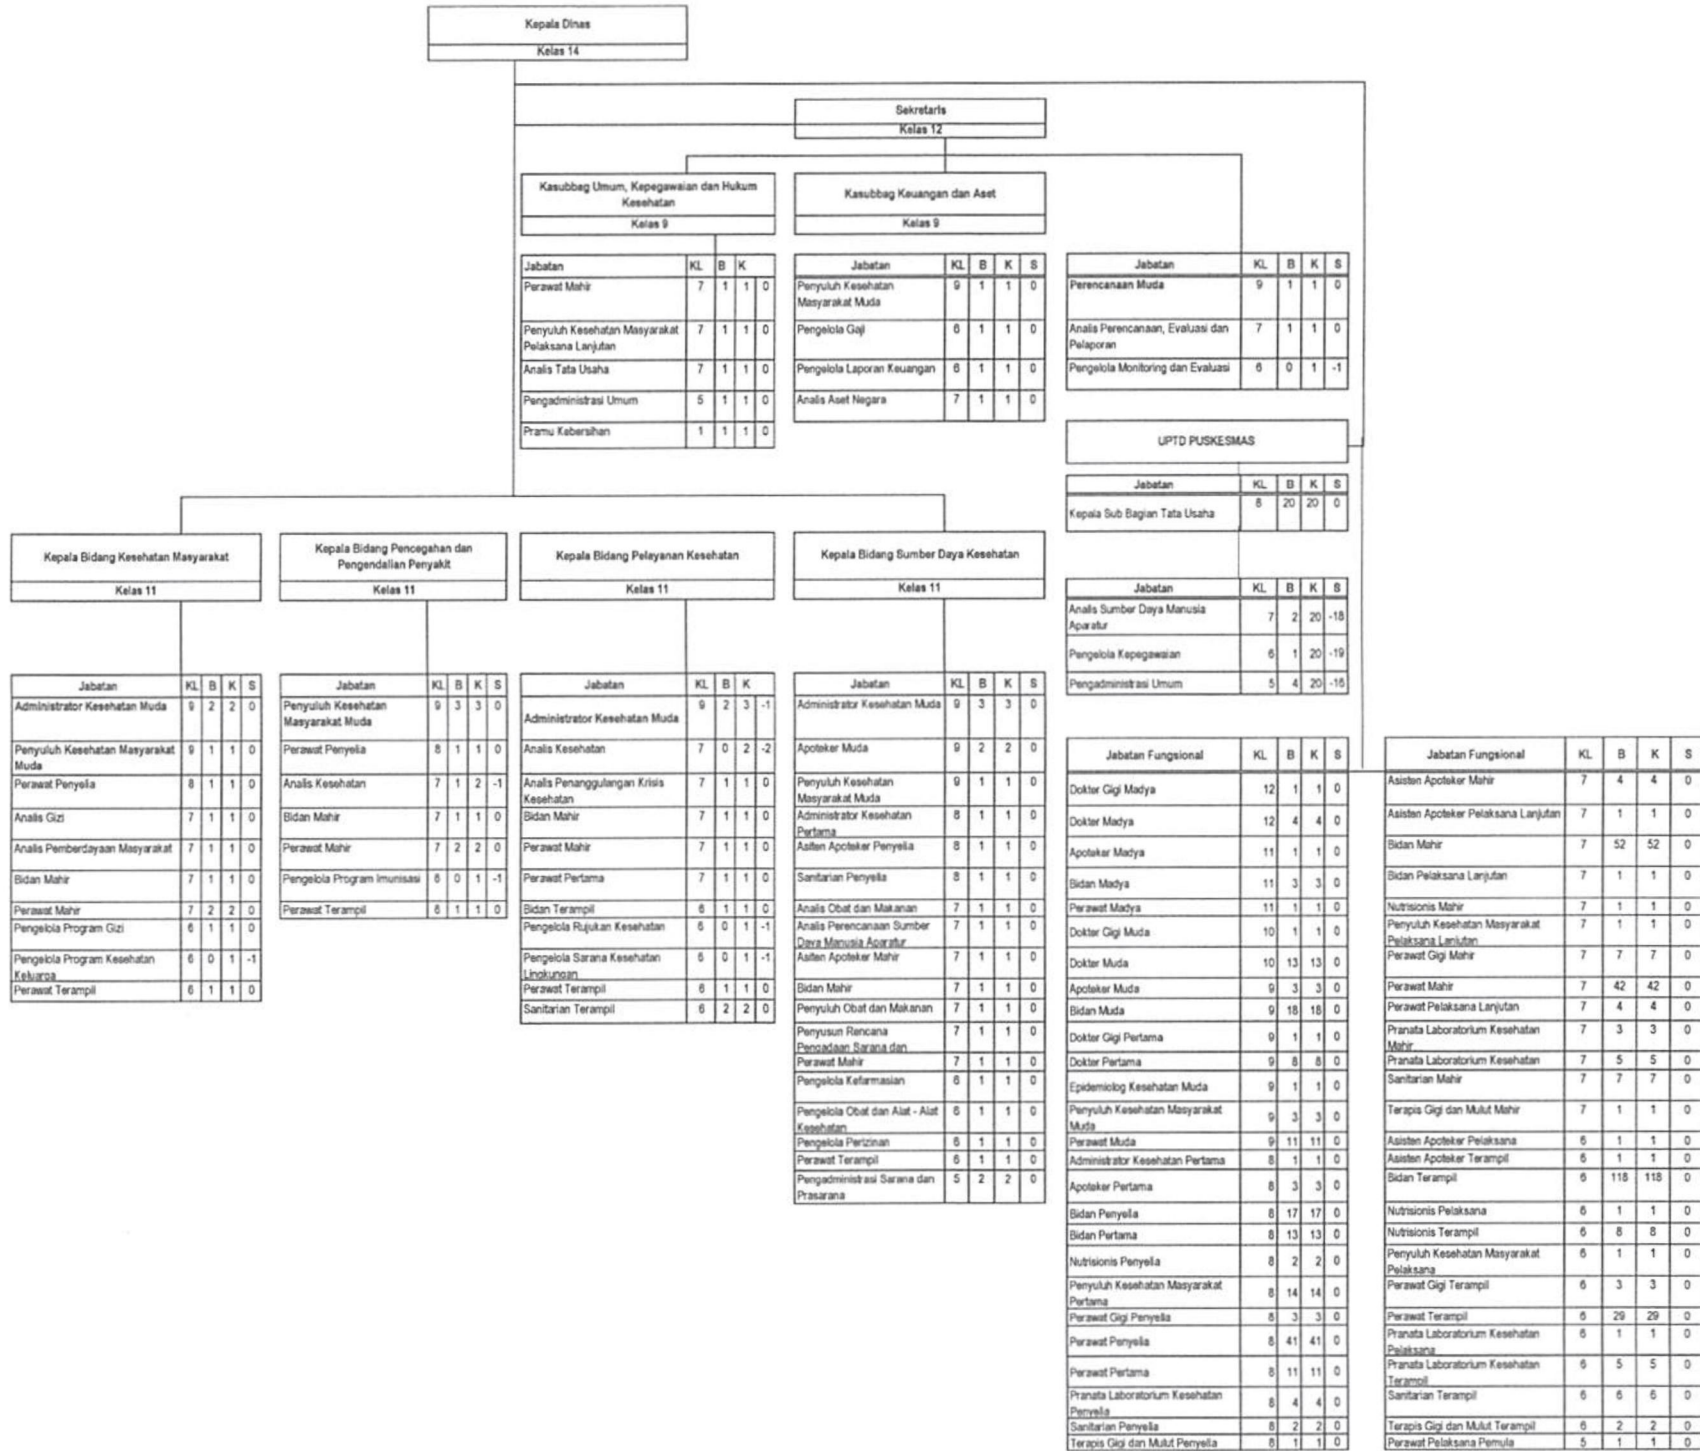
Kepala Dinas

Kelas 14

Sekretaris

Kelas 12

Kasubbag Umum, Kepegawaian dan Hukum Kesehatan

Kelas 9

| Jabatan | KL | B | K | |
|---|---|---|---|---|
| Perawat Mahir | 7 | 1 | 1 | 0 |
| Penyuluh Kesehatan Masyarakat Pelaksana Lanjutan | 7 | 1 | 1 | 0 |
| Analis Tata Usaha | 7 | 1 | 1 | 0 |
| Pengadministrasi Umum | 5 | 1 | 1 | 0 |
| Pramu Kebersihan | 1 | 1 | 1 | 0 |

Kasubbag Keuangan dan Aset

Kelas 9

| Jabatan | KL | B | K | S |
|---|---|---|---|---|
| Penyuluh Kesehatan Masyarakat Muda | 9 | 1 | 1 | 0 |
| Pengelola Gaji | 6 | 1 | 1 | 0 |
| Pengelola Laporan Keuangan | 6 | 1 | 1 | 0 |
| Analis Aset Negara | 7 | 1 | 1 | 0 |

| Jabatan | KL | B | K | S |
|---|---|---|---|---|
| Perencanaan Muda | 9 | 1 | 1 | 0 |
| Analis Perencanaan, Evaluasi dan Pelaporan | 7 | 1 | 1 | 0 |
| Pengelola Monitoring dan Evaluasi | 6 | 0 | 1 | -1 |

UPTD PUSKESMAS

| Jabatan | KL | B | K | S |
|---|---|---|---|---|
| Kepala Sub Bagian Tata Usaha | 8 | 20 | 20 | 0 |

| Jabatan | KL | B | K | S |
|---|---|---|---|---|
| Analis Sumber Daya Manusia Aparatur | 7 | 2 | 20 | -18 |
| Pengelola Kepegawaian | 6 | 1 | 20 | -19 |
| Pengadministrasi Umum | 5 | 4 | 20 | -16 |

Kepala Bidang Kesehatan Masyarakat

Kelas 11

| Jabatan | KL | B | K | S |
|---|---|---|---|---|
| Administrator Kesehatan Muda | 9 | 2 | 2 | 0 |
| Penyuluh Kesehatan Masyarakat Muda | 9 | 1 | 1 | 0 |
| Perawat Penyelia | 8 | 1 | 1 | 0 |
| Analis Gizi | 7 | 1 | 1 | 0 |
| Analis Pemberdayaan Masyarakat | 7 | 1 | 1 | 0 |
| Bidan Mahir | 7 | 1 | 1 | 0 |
| Perawat Mahir | 7 | 2 | 2 | 0 |
| Pengelola Program Gizi | 6 | 1 | 1 | 0 |
| Pengelola Program Kesehatan Keluarga | 6 | 0 | 1 | -1 |
| Perawat Terampil | 6 | 1 | 1 | 0 |

Kepala Bidang Pencegahan dan Pengendalian Penyakit

Kelas 11

| Jabatan | KL | B | K | S |
|---|---|---|---|---|
| Penyuluh Kesehatan Masyarakat Muda | 9 | 3 | 3 | 0 |
| Perawat Penyelia | 8 | 1 | 1 | 0 |
| Analis Kesehatan | 7 | 1 | 2 | -1 |
| Bidan Mahir | 7 | 1 | 1 | 0 |
| Perawat Mahir | 7 | 2 | 2 | 0 |
| Pengelola Program Imunisasi | 6 | 0 | 1 | -1 |
| Perawat Terampil | 6 | 1 | 1 | 0 |

Kepala Bidang Pelayanan Kesehatan

Kelas 11

| Jabatan | KL | B | K | |
|---|---|---|---|---|
| Administrator Kesehatan Muda | 9 | 2 | 3 | -1 |
| Analis Kesehatan | 7 | 0 | 2 | -2 |
| Analis Penanggulangan Krisis Kesehatan | 7 | 1 | 1 | 0 |
| Bidan Mahir | 7 | 1 | 1 | 0 |
| Perawat Mahir | 7 | 1 | 1 | 0 |
| Perawat Pertama | 7 | 1 | 1 | 0 |
| Bidan Terampil | 6 | 1 | 1 | 0 |
| Pengelola Rujukan Kesehatan | 6 | 0 | 1 | -1 |
| Pengelola Sarana Kesehatan Lingkungan | 6 | 0 | 1 | -1 |
| Perawat Terampil | 6 | 1 | 1 | 0 |
| Sanitarian Terampil | 6 | 2 | 2 | 0 |

Kepala Bidang Sumber Daya Kesehatan

Kelas 11

| Jabatan | KL | B | K | S |
|---|---|---|---|---|
| Administrator Kesehatan Muda | 9 | 3 | 3 | 0 |
| Apoteker Muda | 9 | 2 | 2 | 0 |
| Penyuluh Kesehatan Masyarakat Muda | 9 | 1 | 1 | 0 |
| Administrator Kesehatan Pertama | 8 | 1 | 1 | 0 |
| Asiten Apoteker Penyelia | 8 | 1 | 1 | 0 |
| Sanitarian Penyelia | 8 | 1 | 1 | 0 |
| Analis Obat dan Makanan | 7 | 1 | 1 | 0 |
| Analis Perencanaan Sumber Daya Manusia Aparatur | 7 | 1 | 1 | 0 |
| Asiten Apoteker Mahir | 7 | 1 | 1 | 0 |
| Bidan Mahir | 7 | 1 | 1 | 0 |
| Penyuluh Obat dan Makanan | 7 | 1 | 1 | 0 |
| Penyusun Rencana Pengadaan Sarana dan | 7 | 1 | 1 | 0 |
| Perawat Mahir | 7 | 1 | 1 | 0 |
| Pengelola Kefarmasian | 6 | 1 | 1 | 0 |
| Pengelola Obat dan Alat - Alat Kesehatan | 6 | 1 | 1 | 0 |
| Pengelola Perizinan | 6 | 1 | 1 | 0 |
| Perawat Terampil | 6 | 1 | 1 | 0 |
| Pengadministrasi Sarana dan Prasarana | 5 | 2 | 2 | 0 |

| Jabatan Fungsional | KL | B | K | S |
|---|---|---|---|---|
| Dokter Gigi Madya | 12 | 1 | 1 | 0 |
| Dokter Madya | 12 | 4 | 4 | 0 |
| Apoteker Madya | 11 | 1 | 1 | 0 |
| Bidan Madya | 11 | 3 | 3 | 0 |
| Perawat Madya | 11 | 1 | 1 | 0 |
| Dokter Gigi Muda | 10 | 1 | 1 | 0 |
| Dokter Muda | 10 | 13 | 13 | 0 |
| Apoteker Muda | 9 | 3 | 3 | 0 |
| Bidan Muda | 9 | 18 | 18 | 0 |
| Dokter Gigi Pertama | 9 | 1 | 1 | 0 |
| Dokter Pertama | 9 | 8 | 8 | 0 |
| Epidemiolog Kesehatan Muda | 9 | 1 | 1 | 0 |
| Penyuluh Kesehatan Masyarakat Muda | 9 | 3 | 3 | 0 |
| Perawat Muda | 9 | 11 | 11 | 0 |
| Administrator Kesehatan Pertama | 8 | 1 | 1 | 0 |
| Apoteker Pertama | 8 | 3 | 3 | 0 |
| Bidan Penyelia | 8 | 17 | 17 | 0 |
| Bidan Pertama | 8 | 13 | 13 | 0 |
| Nutrisionis Penyelia | 8 | 2 | 2 | 0 |
| Penyuluh Kesehatan Masyarakat Pertama | 8 | 14 | 14 | 0 |
| Perawat Gigi Penyelia | 8 | 3 | 3 | 0 |
| Perawat Penyelia | 8 | 41 | 41 | 0 |
| Perawat Pertama | 8 | 11 | 11 | 0 |
| Pranata Laboratorium Kesehatan Penyelia | 8 | 4 | 4 | 0 |
| Sanitarian Penyelia | 8 | 2 | 2 | 0 |
| Terapis Gigi dan Mulut Penyelia | 8 | 1 | 1 | 0 |

| Jabatan Fungsional | KL | B | K | S |
|---|---|---|---|---|
| Asisten Apoteker Mahir | 7 | 4 | 4 | 0 |
| Asisten Apoteker Pelaksana Lanjutan | 7 | 1 | 1 | 0 |
| Bidan Mahir | 7 | 52 | 52 | 0 |
| Bidan Pelaksana Lanjutan | 7 | 1 | 1 | 0 |
| Nutrisionis Mahir | 7 | 1 | 1 | 0 |
| Penyuluh Kesehatan Masyarakat Pelaksana Lanjutan | 7 | 1 | 1 | 0 |
| Perawat Gigi Mahir | 7 | 7 | 7 | 0 |
| Perawat Mahir | 7 | 42 | 42 | 0 |
| Perawat Pelaksana Lanjutan | 7 | 4 | 4 | 0 |
| Pranata Laboratorium Kesehatan Mahir | 7 | 3 | 3 | 0 |
| Pranata Laboratorium Kesehatan | 7 | 5 | 5 | 0 |
| Sanitarian Mahir | 7 | 7 | 7 | 0 |
| Terapis Gigi dan Mulut Mahir | 7 | 1 | 1 | 0 |
| Asisten Apoteker Pelaksana | 6 | 1 | 1 | 0 |
| Asisten Apoteker Terampil | 6 | 1 | 1 | 0 |
| Bidan Terampil | 6 | 118 | 118 | 0 |
| Nutrisionis Pelaksana | 6 | 1 | 1 | 0 |
| Nutrisionis Terampil | 6 | 8 | 8 | 0 |
| Penyuluh Kesehatan Masyarakat Pelaksana | 6 | 1 | 1 | 0 |
| Perawat Gigi Terampil | 6 | 3 | 3 | 0 |
| Perawat Terampil | 6 | 29 | 29 | 0 |
| Pranata Laboratorium Kesehatan Pelaksana | 6 | 1 | 1 | 0 |
| Pranata Laboratorium Kesehatan Terampil | 6 | 5 | 5 | 0 |
| Sanitarian Terampil | 6 | 6 | 6 | 0 |
| Terapis Gigi dan Mulut Terampil | 6 | 2 | 2 | 0 |
| Perawat Pelaksana Pemula | 5 | 1 | 1 | 0 |